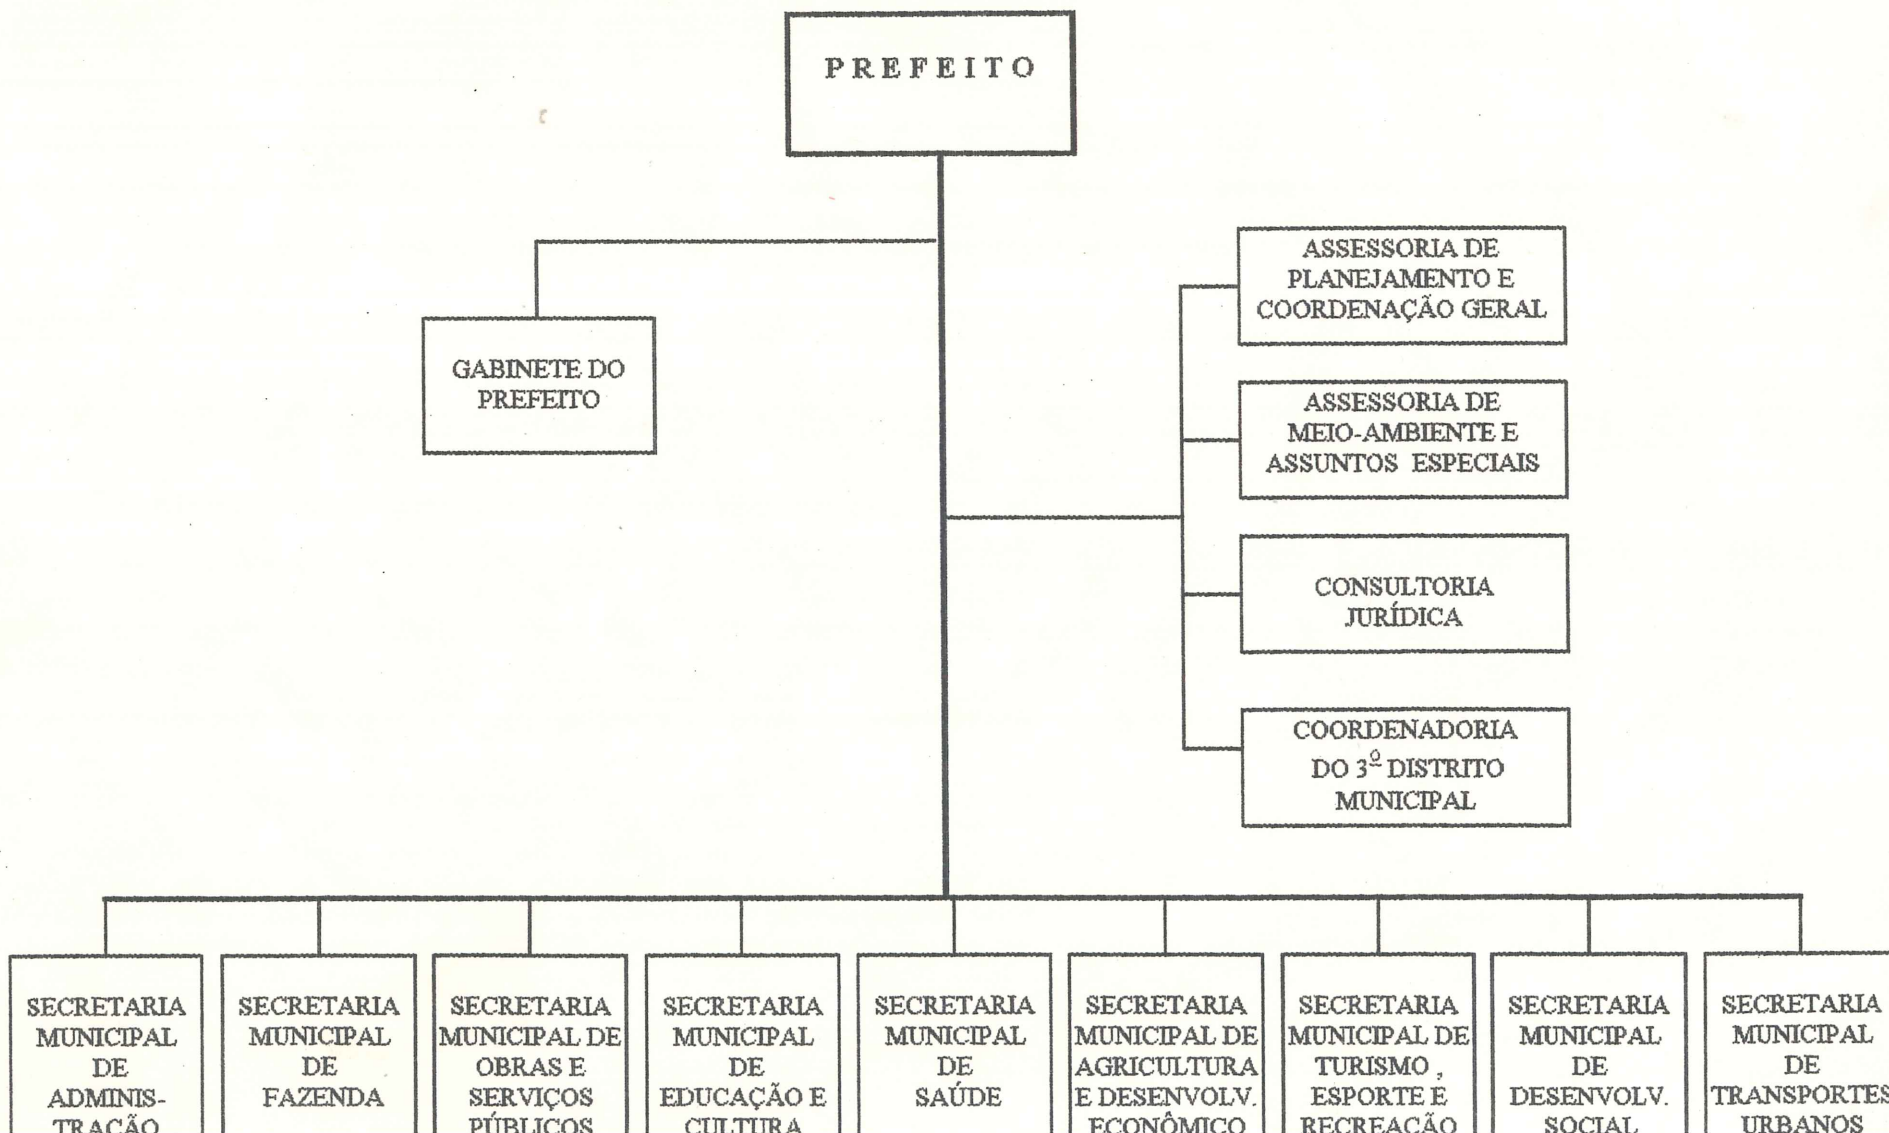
PREFEITO

GABINETE DO PREFEITO

ASSESSORIA DE PLANEJAMENTO E COORDENAÇÃO GERAL

ASSESSORIA DE MEIO-AMBIENTE E ASSUNTOS ESPECIAIS

CONSULTORIA JURÍDICA

COORDENADORIA DO 3º DISTRITO MUNICIPAL

SECRETARIA MUNICIPAL DE ADMINISTRAÇÃO

SECRETARIA MUNICIPAL DE FAZENDA

SECRETARIA MUNICIPAL DE OBRAS E SERVIÇOS PÚBLICOS

SECRETARIA MUNICIPAL DE EDUCAÇÃO E CULTURA

SECRETARIA MUNICIPAL DE SAÚDE

SECRETARIA MUNICIPAL DE AGRICULTURA E DESENVOLV. ECONÔMICO

SECRETARIA MUNICIPAL DE TURISMO , ESPORTE E RECREAÇÃO

SECRETARIA MUNICIPAL DE DESENVOLV. SOCIAL

SECRETARIA MUNICIPAL DE TRANSPORTES URBANOS